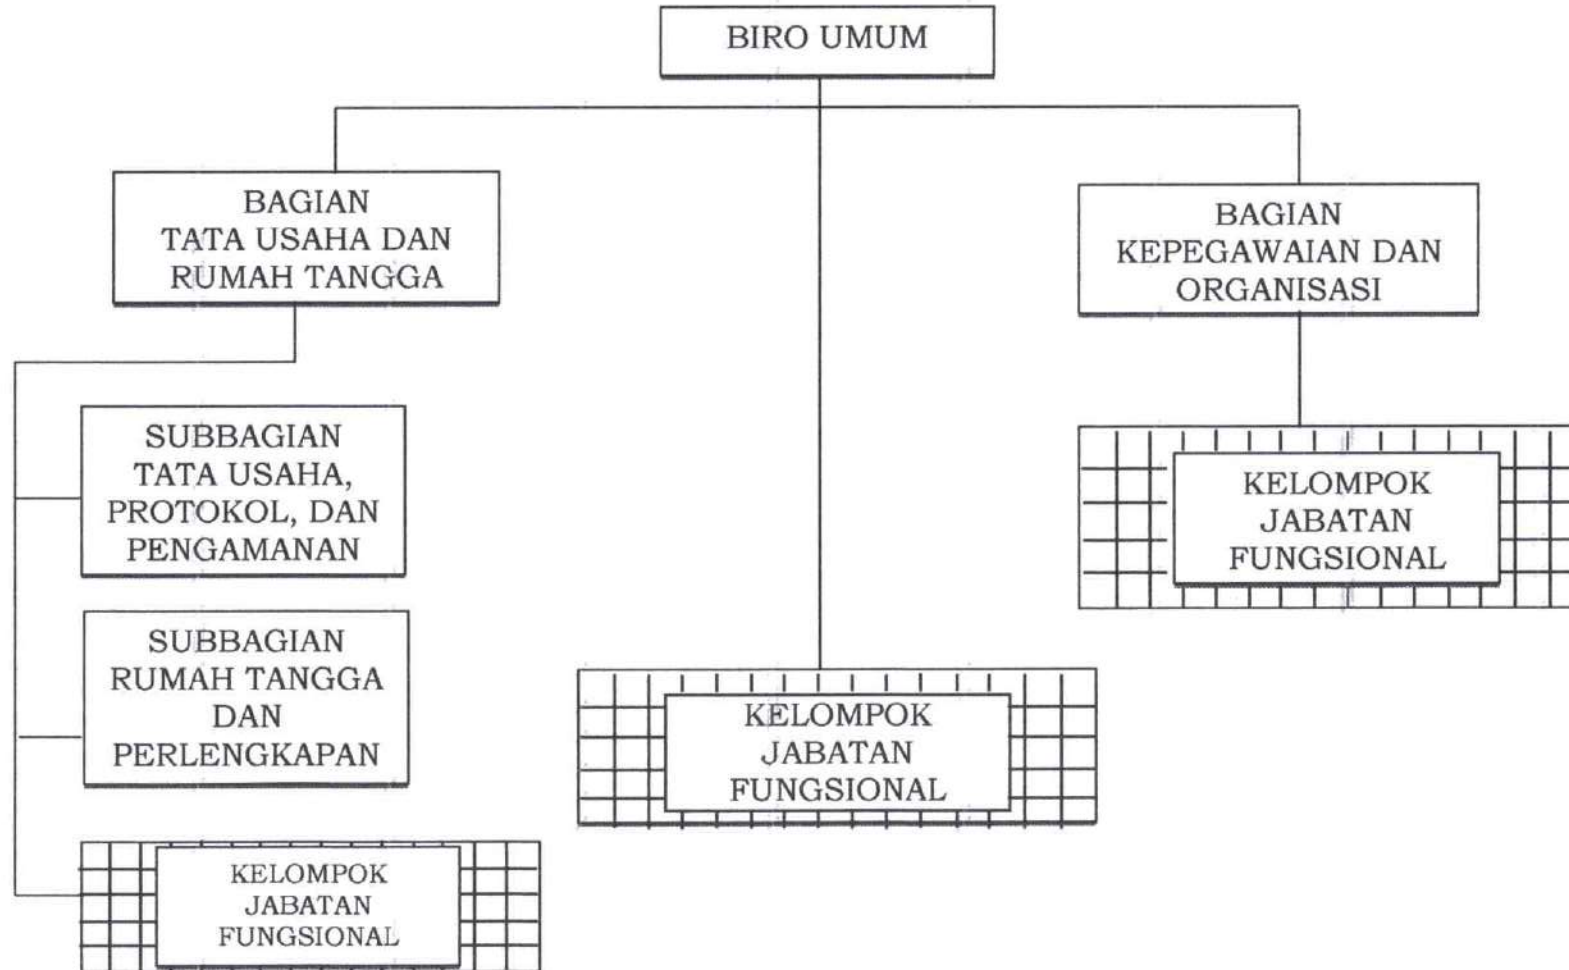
BIRO UMUM

BAGIAN TATA USAHA DAN RUMAH TANGGA

BAGIAN KEPEGAWAIAN DAN ORGANISASI

SUBBAGIAN TATA USAHA, PROTOKOL, DAN PENGAMANAN

SUBBAGIAN RUMAH TANGGA DAN PERLENGKAPAN

KELOMPOK JABATAN FUNGSIONAL

KELOMPOK JABATAN FUNGSIONAL

KELOMPOK JABATAN FUNGSIONAL